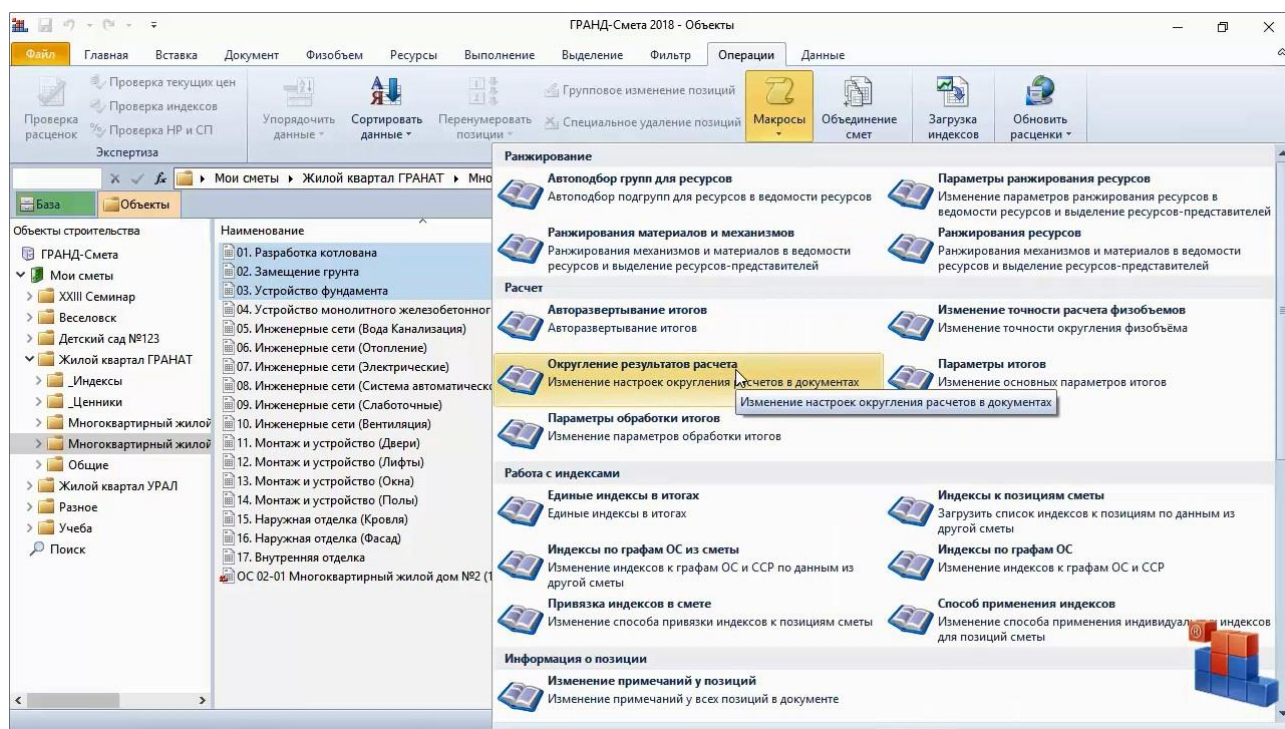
ГРАНД-Смета 2018 - Объекты

Файл Главная Вставка Документ Физобъем Ресурсы Выполнение Выделение Фильтр Операции Данные

Проверка расценок
Проверка текущих цен
Проверка индексов
Проверка НР и СП
Экспертиза
Упорядочить данные
Сортировать данные
Перенумеровать позиции
Групповое изменение позиций
Специальное удаление позиций
Макросы
Объединение смет
Загрузка индексов
Обновить расценки

Мои сметы ▸ Жилой квартал ГРАНАТ ▸ Мно

База Объекты

Объекты строительства
ГРАНД-Смета
Мои сметы
XXIII Семинар
Веселовск
Детский сад №123
Жилой квартал ГРАНАТ
_Индексы
_Ценники
Многоквартирный жилой
Многоквартирный жилой
Общие
Жилой квартал УРАЛ
Разное
Учеба
Поиск

Наименование
01. Разработка котлована
02. Замещение грунта
03. Устройство фундамента
04. Устройство монолитного железобетонног
05. Инженерные сети (Вода Канализация)
06. Инженерные сети (Отопление)
07. Инженерные сети (Электрические)
08. Инженерные сети (Система автоматическ
09. Инженерные сети (Слаботочные)
10. Инженерные сети (Вентиляция)
11. Монтаж и устройство (Двери)
12. Монтаж и устройство (Лифты)
13. Монтаж и устройство (Окна)
14. Монтаж и устройство (Полы)
15. Наружная отделка (Кровля)
16. Наружная отделка (Фасад)
17. Внутренняя отделка
ОС 02-01 Многоквартирный жилой дом №2 (1

Ранжирование
Автоподбор групп для ресурсов
Автоподбор подгрупп для ресурсов в ведомости ресурсов
Параметры ранжирования ресурсов
Изменение параметров ранжирования ресурсов в ведомости ресурсов и выделение ресурсов-представителей
Ранжирования материалов и механизмов
Ранжирования механизмов и материалов в ведомости ресурсов и выделение ресурсов-представителей
Ранжирования ресурсов
Ранжирования механизмов и материалов в ведомости ресурсов и выделение ресурсов-представителей

Расчет
Авторазвертывание итогов
Авторазвертывание итогов
Изменение точности расчета физобъемов
Изменение точности округления физобъёма
Округление результатов расчета
Изменение настроек округления расчетов в документах
Параметры итогов
Изменение основных параметров итогов
Изменение настроек округления расчетов в документах
Параметры обработки итогов
Изменение параметров обработки итогов

Работа с индексами
Единые индексы в итогах
Единые индексы в итогах
Индексы к позициям сметы
Загрузить список индексов к позициям по данным из другой сметы
Индексы по графам ОС из сметы
Изменение индексов к графам ОС и ССР по данным из другой сметы
Индексы по графам ОС
Изменение индексов к графам ОС и ССР
Привязка индексов в смете
Изменение способа привязки индексов к позициям сметы
Способ применения индексов
Изменение способа применения индивидуа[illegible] индексов для позиций сметы

Информация о позиции
Изменение примечаний у позиций
Изменение примечаний у всех позиций в документе